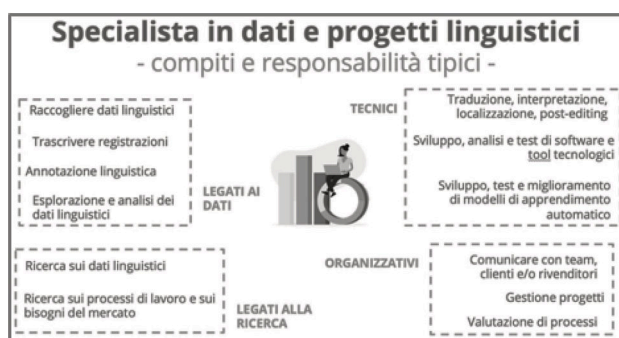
Specialista in dati e progetti linguistici
- compiti e responsabilità tipici -

Raccogliere dati linguistici

Trascrivere registrazioni

Annotazione linguistica

Esplorazione e analisi dei dati linguistici

LEGATI AI DATI

TECNICI

Traduzione, interpretazione, localizzazione, post-editing

Sviluppo, analisi e test di software e tool tecnologici

Sviluppo, test e miglioramento di modelli di apprendimento automatico

Ricerca sui dati linguistici

Ricerca sui processi di lavoro e sui bisogni del mercato

LEGATI ALLA RICERCA

ORGANIZZATIVI

Comunicare con team, clienti e/o rivenditori

Gestione progetti

Valutazione di processi